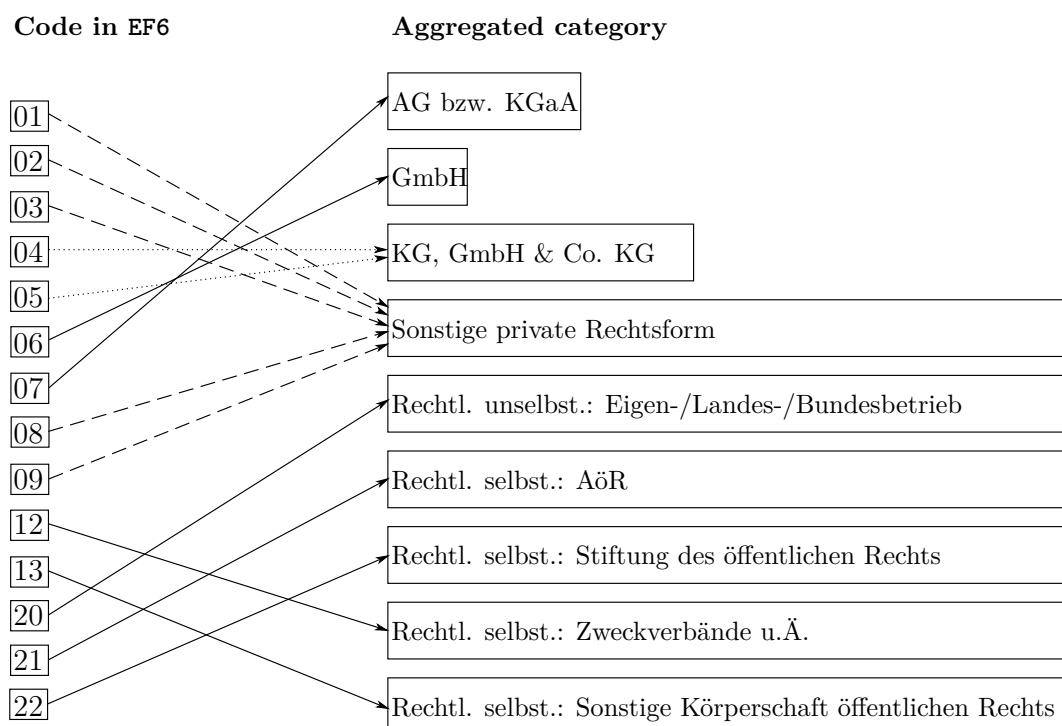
**Code in EF6** | **Aggregated category**

01
02
03
04
05
06
07
08
09
12
13
20
21
22

AG bzw. KGaA
GmbH
KG, GmbH & Co. KG
Sonstige private Rechtsform
Rechtl. unselbst.: Eigen-/Landes-/Bundesbetrieb
Rechtl. selbst.: AöR
Rechtl. selbst.: Stiftung des öffentlichen Rechts
Rechtl. selbst.: Zweckverbände u.Ä.
Rechtl. selbst.: Sonstige Körperschaft öffentlichen Rechts